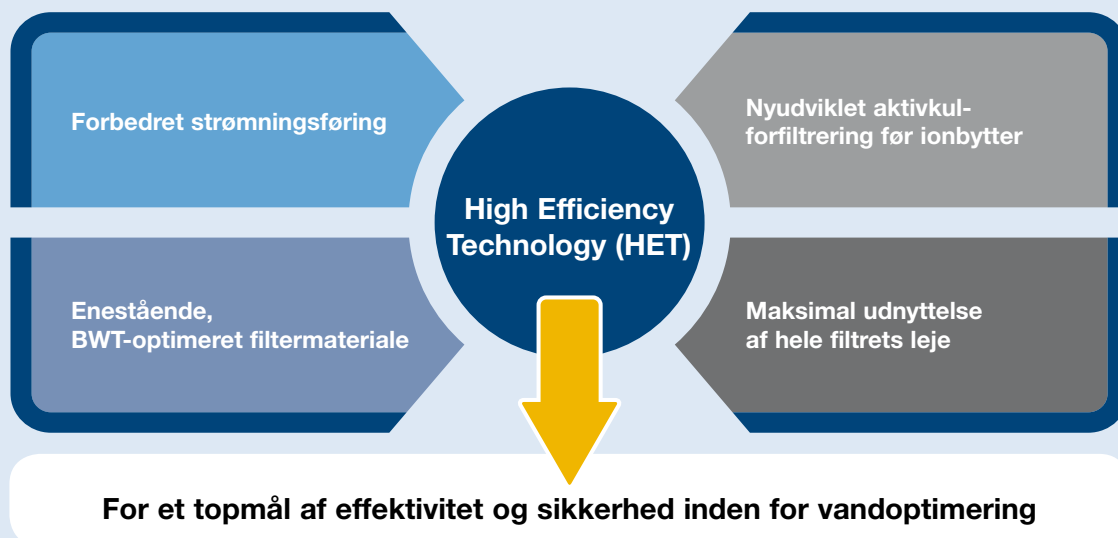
Forbedret strømningsføring

Nyudviklet aktivkulforfiltrering før ionbytter

High Efficiency Technology (HET)

Enestående, BWT-optimeret filtermateriale

Maksimal udnyttelse af hele filtrets leje

For et topmål af effektivitet og sikkerhed inden for vandoptimering